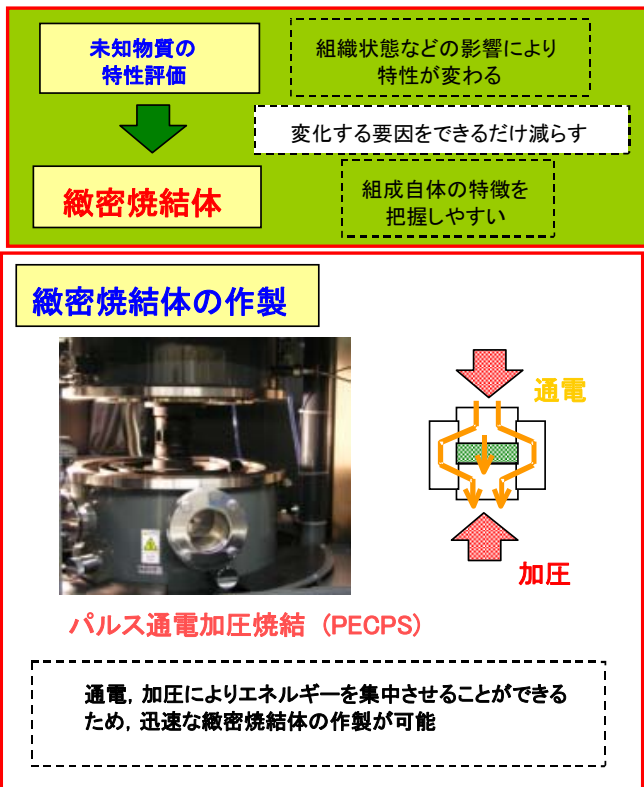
未知物質の
特性評価

組織状態などの影響により
特性が変わる

変化する要因をできるだけ減らす

緻密焼結体

組成自体の特徴を
把握しやすい

緻密焼結体の作製

通電

加圧

パルス通電加圧焼結（PECPS）

通電，加圧によりエネルギーを集中させることができるため，迅速な緻密焼結体の作製が可能